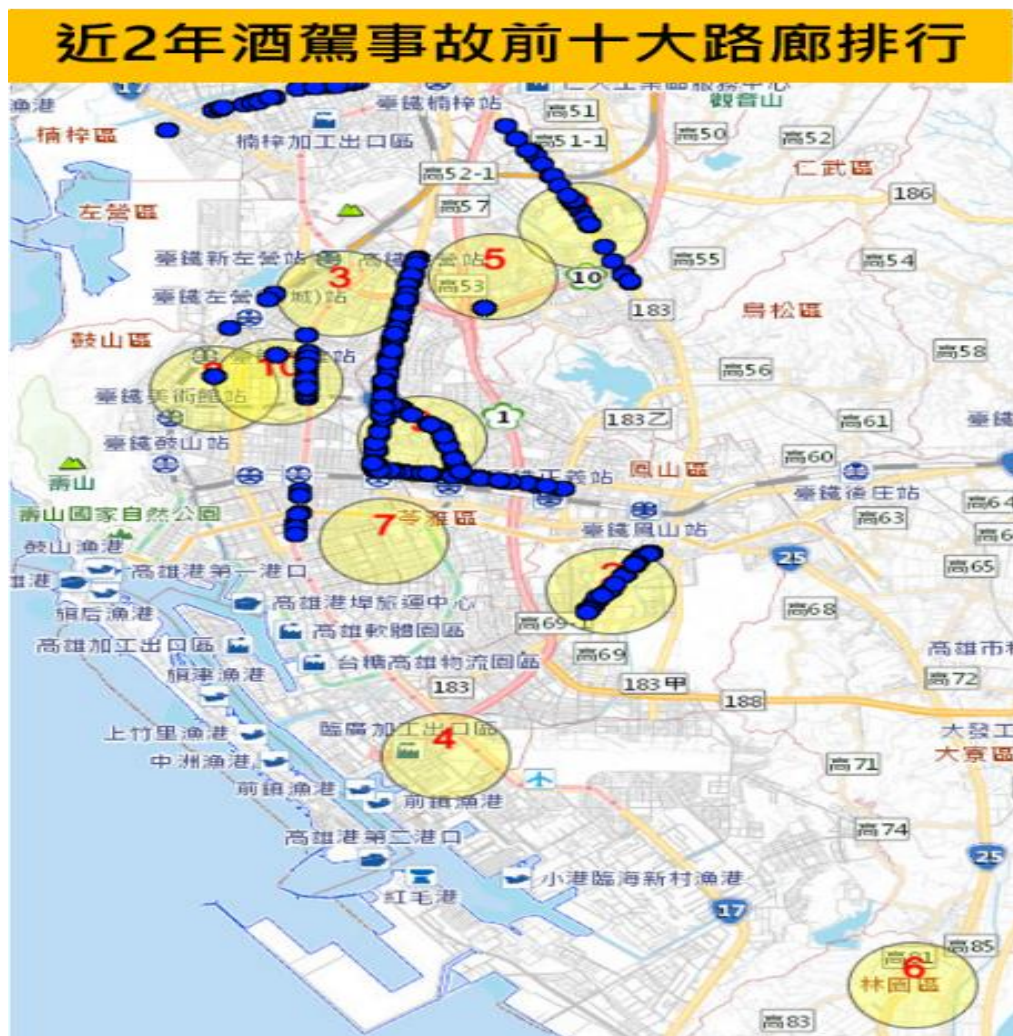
近2年酒駕事故前十大路廊排行

楠梓區
臺鐵楠梓站
楠梓加工出口區
觀音山
高51
高51-1
高50
高52
仁武區
高52-1
186
左營區
高57
臺鐵新左營站
3
5
高55
高54
10
臺鐵左營(舊城)站
高53
183
鳥松區
鼓山區
高58
10
臺鐵美術館站
高56
1
183乙
高61
臺鐵鼓山站
鳳山區
高60
壽山
臺鐵後庄站
壽山國家自然公園
7
苓雅區
臺鐵鳳山站
高63
鼓山漁港
高雄港第一港口
25
2
高65
旗后漁港
高雄港埠旅運中心
高68
高雄加工出口區
高雄軟體園區
高69-1
旗津漁港
台糖高雄物流園區
高69
高雄市
183
183甲
高72
188
上竹里漁港
臨廣加工出口區
4
大發工
大寮區
中洲漁港
高71
前鎮漁港
前鎮漁港
高74
高雄港第二港口
25
紅毛港
小港臨海新村漁港
17
高85
高81
6
林園區
高83